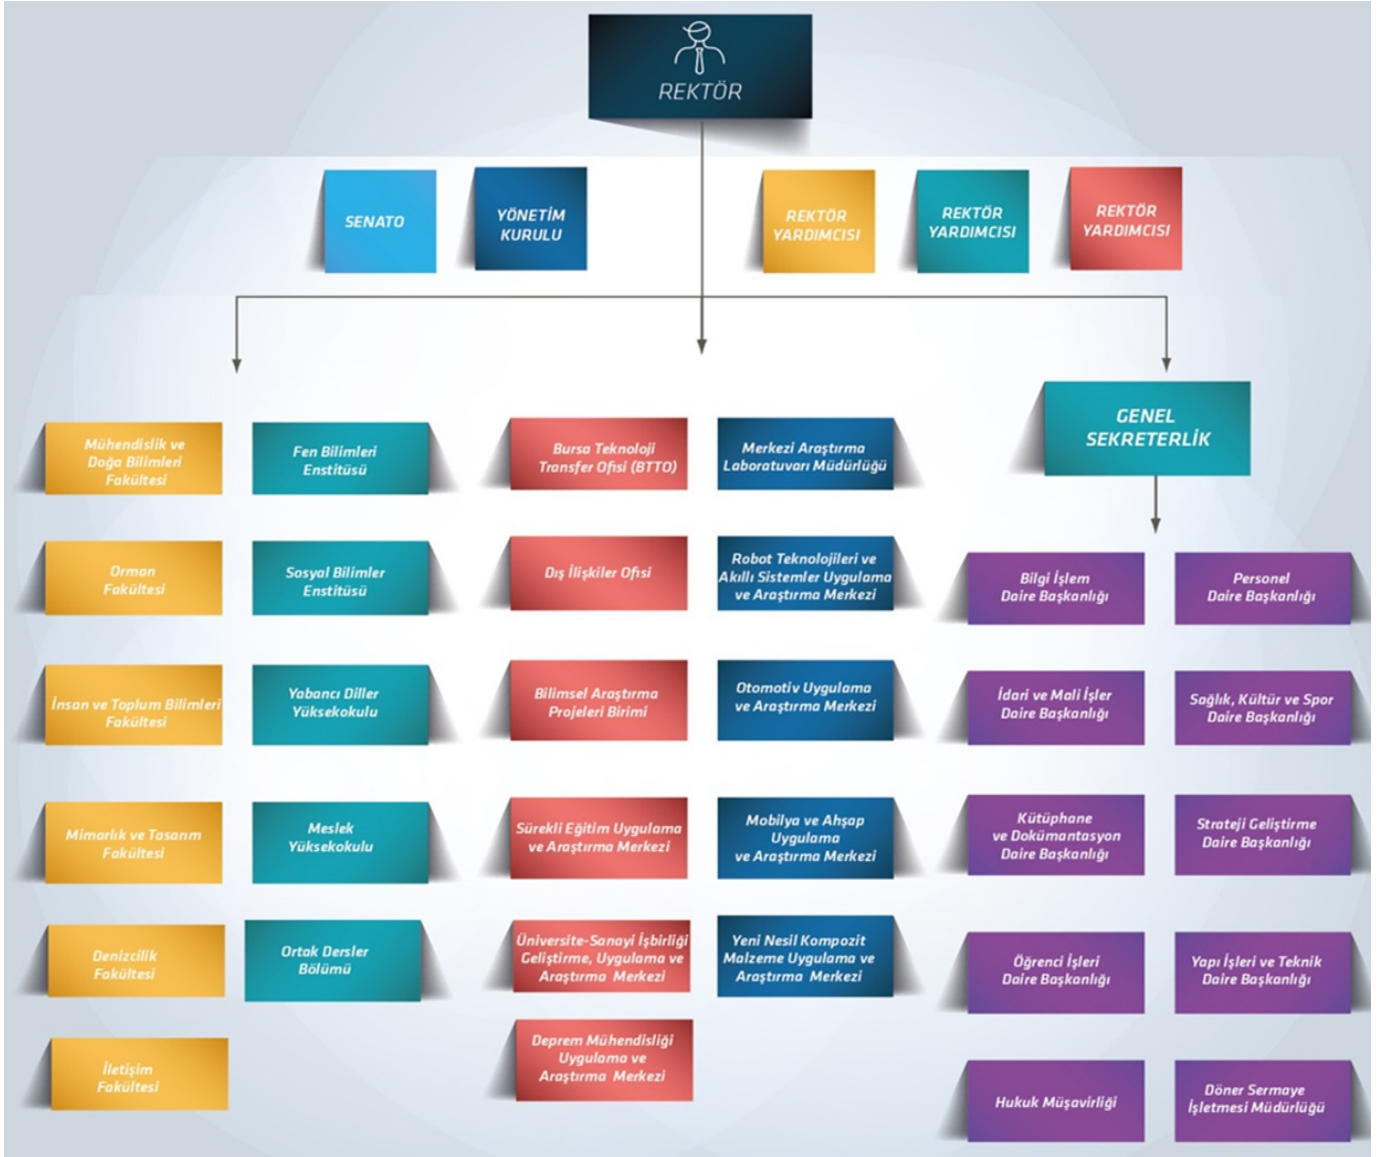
REKTÖR

SENATO

YÖNETİM KURULU

REKTÖR YARDIMCISI

REKTÖR YARDIMCISI

REKTÖR YARDIMCISI

GENEL SEKRETERLİK

Mühendislik ve Doğa Bilimleri Fakültesi

Orman Fakültesi

İnsan ve Toplum Bilimleri Fakültesi

Mimarlık ve Tasarım Fakültesi

Denizcilik Fakültesi

İletişim Fakültesi

Fen Bilimleri Enstitüsü

Sosyal Bilimler Enstitüsü

Yabancı Diller Yüksekokulu

Meslek Yüksekokulu

Ortak Dersler Bölümü

Bursa Teknoloji Transfer Ofisi (BTTO)

Dış İlişkiler Ofisi

Bilimsel Araştırma Projeleri Birimi

Sürekli Eğitim Uygulama ve Araştırma Merkezi

Üniversite-Sanayi İşbirliği Geliştirme, Uygulama ve Araştırma Merkezi

Deprem Mühendisliği Uygulama ve Araştırma Merkezi

Merkezi Araştırma Laboratuvarı Müdürlüğü

Robot Teknolojileri ve Akıllı Sistemler Uygulama ve Araştırma Merkezi

Otomotiv Uygulama ve Araştırma Merkezi

Mobilya ve Ahşap Uygulama ve Araştırma Merkezi

Yeni Nesil Kompozit Malzeme Uygulama ve Araştırma Merkezi

Bilgi İşlem Daire Başkanlığı

Personel Daire Başkanlığı

İdari ve Mali İşler Daire Başkanlığı

Sağlık, Kültür ve Spor Daire Başkanlığı

Kütüphane ve Dokümantasyon Daire Başkanlığı

Strateji Geliştirme Daire Başkanlığı

Öğrenci İşleri Daire Başkanlığı

Yapı İşleri ve Teknik Daire Başkanlığı

Hukuk Müşavirliği

Döner Sermaye İşletmesi Müdürlüğü